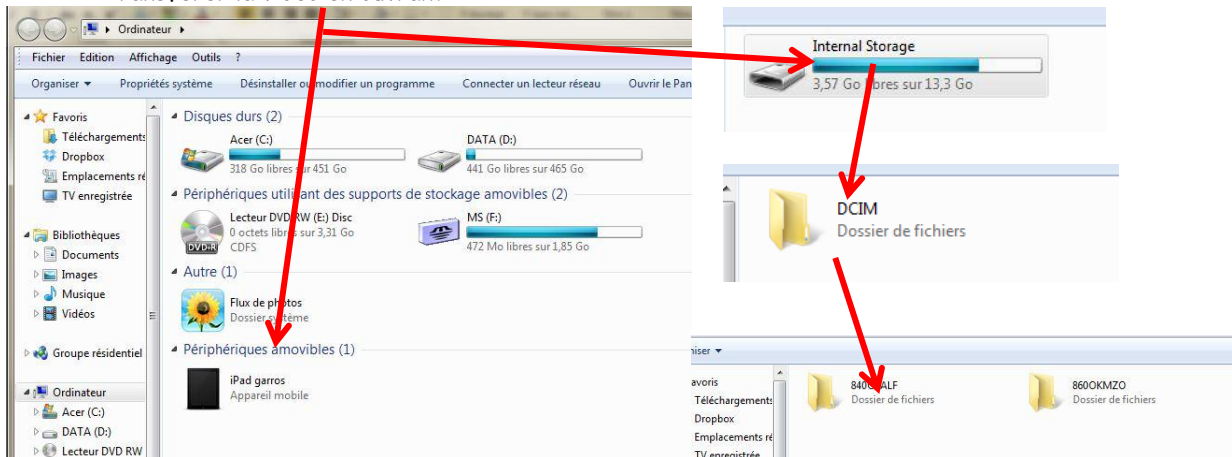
Ordinateur

Fichier Edition Affichage Outils ?

Organiser ▾ Propriétés système Désinstaller ou modifier un programme Connecter un lecteur réseau Ouvrir le Pan

Favoris
Téléchargements
Dropbox
Emplacements ré
TV enregistrée

Bibliothèques
Documents
Images
Musique
Vidéos

Groupe résidentiel

Ordinateur
Acer (C:)
DATA (D:)
Lecteur DVD RW

Disques durs (2)
Acer (C:)
318 Go libres sur 451 Go
DATA (D:)
441 Go libres sur 465 Go

Périphériques utilisant des supports de stockage amovibles (2)
Lecteur DVD RW (E:) Disc
0 octets libres sur 3,31 Go
CDFS
DVD-R
MS (F:)
472 Mo libres sur 1,85 Go

Autre (1)
Flux de photos
Dossier système

Périphériques amovibles (1)
iPad garros
Appareil mobile

Internal Storage
3,57 Go libres sur 13,3 Go

DCIM
Dossier de fichiers

niser ▾
avoris
Téléchargements
Dropbox
Emplacements ré
TV enregistrée

840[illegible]ALF
Dossier de fichiers
860OKMZO
Dossier de fichiers